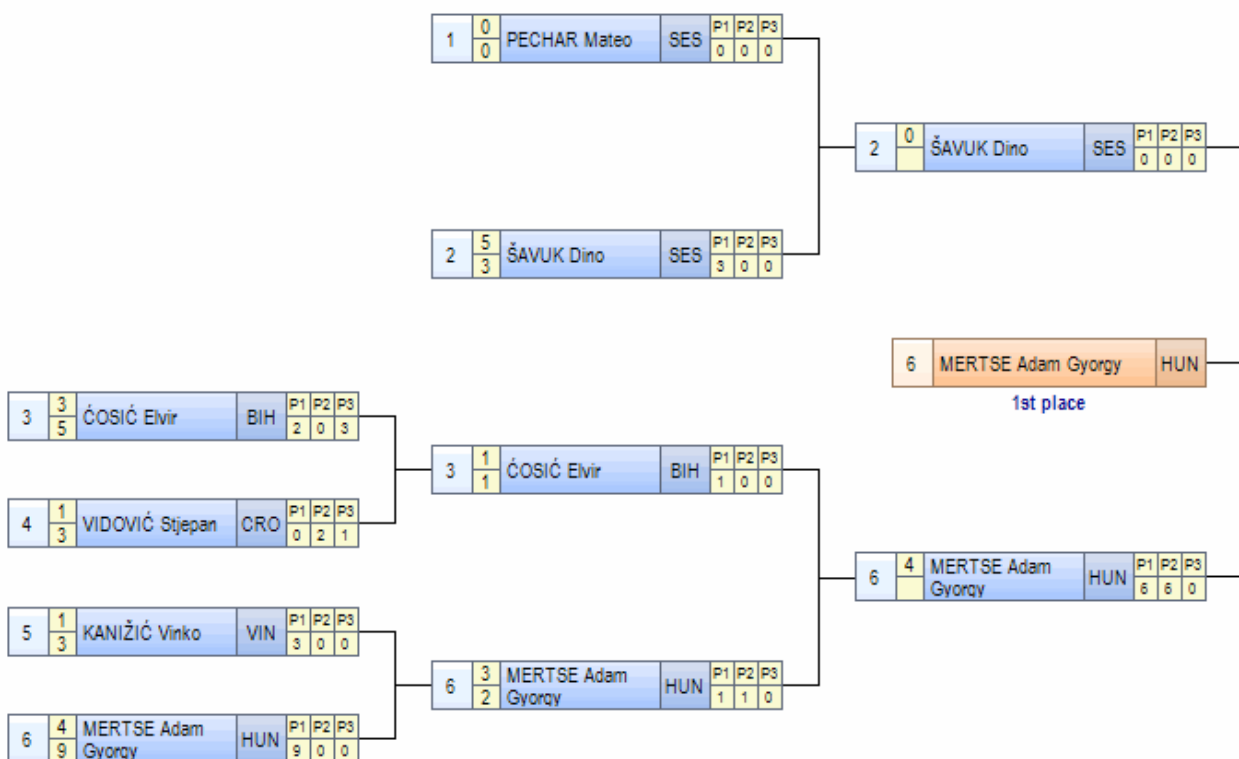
| | | | | P1 | P2 | P3 |
|---|---|---|---|---|---|---|
| 1 | 0 / 0 | PECHAR Mateo | SES | 0 | 0 | 0 |
| 2 | 5 / 3 | ŠAVUK Dino | SES | 3 | 0 | 0 |

| | | | | P1 | P2 | P3 |
|---|---|---|---|---|---|---|
| 2 | 0 | ŠAVUK Dino | SES | 0 | 0 | 0 |

6 MERTSE Adam Gyorgy HUN
1st place

| | | | | P1 | P2 | P3 |
|---|---|---|---|---|---|---|
| 3 | 3 / 5 | ĆOSIĆ Elvir | BIH | 2 | 0 | 3 |
| 4 | 1 / 3 | VIDOVIĆ Stjepan | CRO | 0 | 2 | 1 |
| 5 | 1 / 3 | KANIŽIĆ Vinko | VIN | 3 | 0 | 0 |
| 6 | 4 / 9 | MERTSE Adam Gyorgy | HUN | 9 | 0 | 0 |

| | | | | P1 | P2 | P3 |
|---|---|---|---|---|---|---|
| 3 | 1 / 1 | ĆOSIĆ Elvir | BIH | 1 | 0 | 0 |
| 6 | 3 / 2 | MERTSE Adam Gyorgy | HUN | 1 | 1 | 0 |

| | | | | P1 | P2 | P3 |
|---|---|---|---|---|---|---|
| 6 | 4 | MERTSE Adam Gyorgy | HUN | 6 | 6 | 0 |